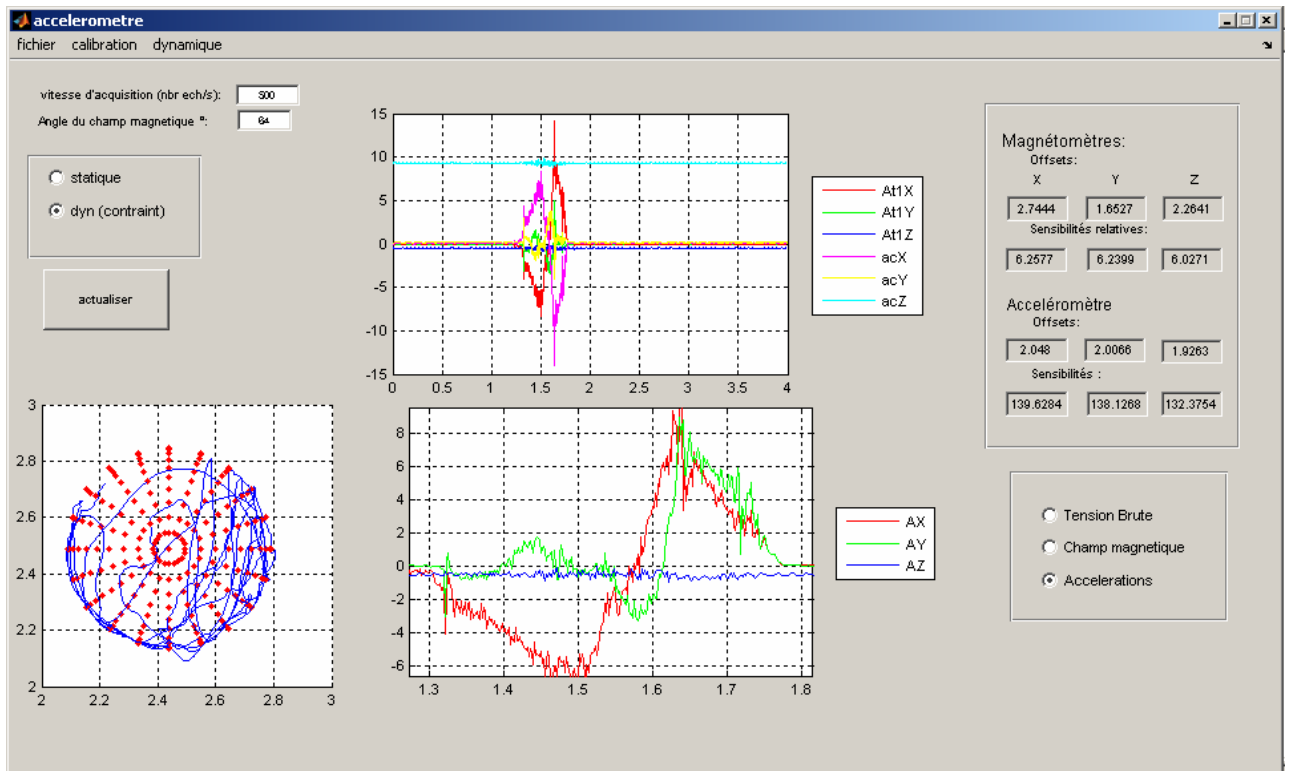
accelerometre

fichier calibration dynamique

vitesse d'acquisition (nbr ech/s): 500
Angle du champ magnetique °: 64

statique
dyn (contraint)

actualiser

15
10
5
0
-5
-10
-15
0 0.5 1 1.5 2 2.5 3 3.5 4

At1X
At1Y
At1Z
acX
acY
acZ

3
2.8
2.6
2.4
2.2
2
2 2.2 2.4 2.6 2.8 3

8
6
4
2
0
-2
-4
-6
1.3 1.4 1.5 1.6 1.7 1.8

AX
AY
AZ

Magnétomètres:
Offsets:

| X | Y | Z |
|---|---|---|
| 2.7444 | 1.6527 | 2.2641 |

Sensibilités relatives:

| 6.2577 | 6.2399 | 6.0271 |
|---|---|---|

Accéléromètre
Offsets:

| 2.048 | 2.0066 | 1.9263 |
|---|---|---|

Sensibilités :

| 139.6284 | 138.1268 | 132.3754 |
|---|---|---|

Tension Brute
Champ magnetique
Accelerations